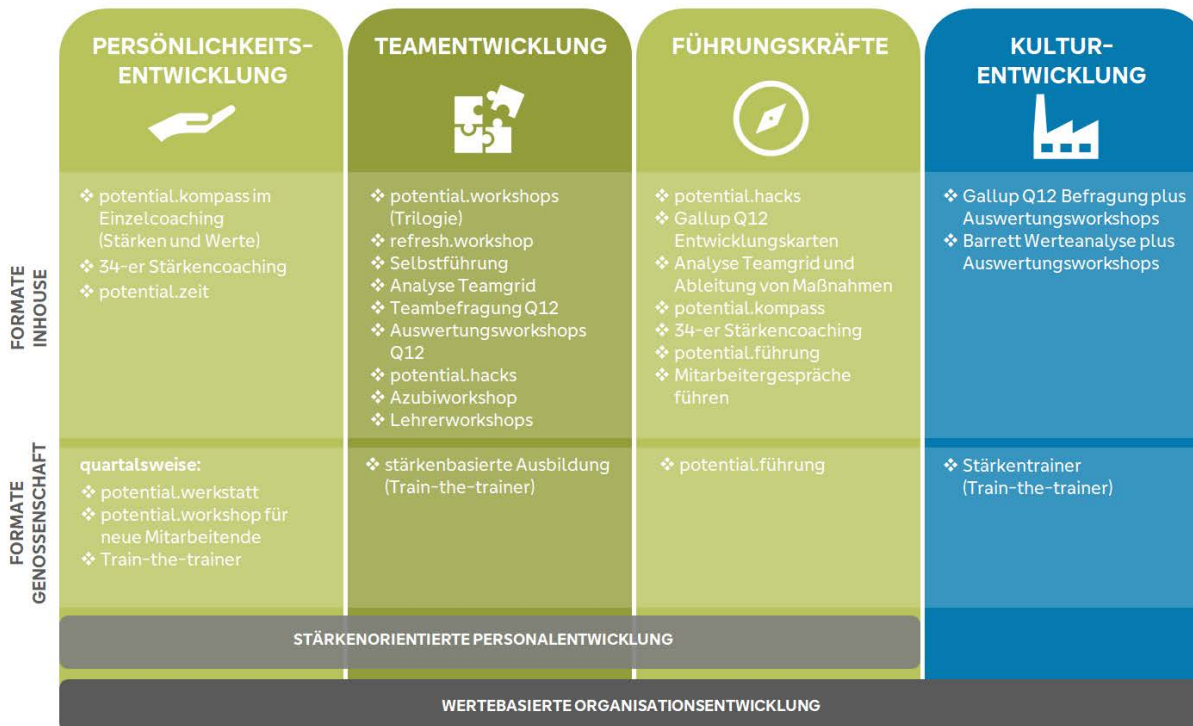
| | PERSÖNLICHKEITS-ENTWICKLUNG | TEAMENTWICKLUNG | FÜHRUNGSKRÄFTE | KULTUR-ENTWICKLUNG |
|---|---|---|---|---|
| FORMATE INHOUSE | ❖ potential.kompass im Einzelcoaching (Stärken und Werte) ❖ 34-er Stärkencoaching ❖ potential.zeit | ❖ potential.workshops (Trilogie) ❖ refresh.workshop ❖ Selbstführung ❖ Analyse Teamgrid ❖ Teambefragung Q12 ❖ Auswertungsworkshops Q12 ❖ potential.hacks ❖ Azubiworkshop ❖ Lehrerworkshops | ❖ potential.hacks ❖ Gallup Q12 Entwicklungskarten ❖ Analyse Teamgrid und Ableitung von Maßnahmen ❖ potential.kompass ❖ 34-er Stärkencoaching ❖ potential.führung ❖ Mitarbeitergespräche führen | ❖ Gallup Q12 Befragung plus Auswertungsworkshops ❖ Barrett Werteanalyse plus Auswertungsworkshops |
| FORMATE GENOSSENSCHAFT | quartalsweise: ❖ potential.werkstatt ❖ potential.workshop für neue Mitarbeitende ❖ Train-the-trainer | ❖ stärkenbasierte Ausbildung (Train-the-trainer) | ❖ potential.führung | ❖ Stärkentrainer (Train-the-trainer) |

STÄRKENORIENTIERTE PERSONALENTWICKLUNG

WERTEBASIERTE ORGANISATIONSENTWICKLUNG